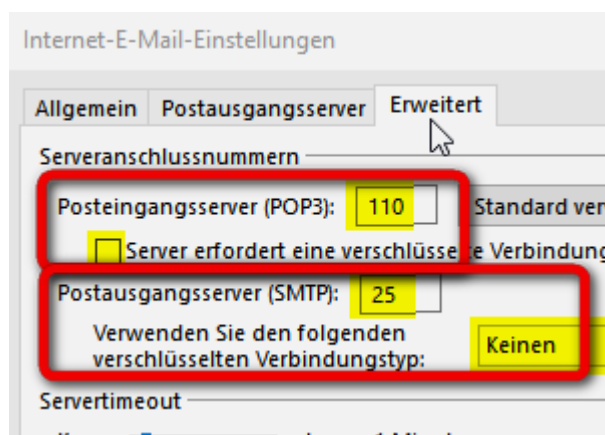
Internet-E-Mail-Einstellungen

Allgemein Postausgangsserver Erweitert

Serveranschlussnummern

Posteingangsserver (POP3): 110 Standard ver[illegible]

Server erfordert eine verschlüsse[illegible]e Verbindung

Postausgangsserver (SMTP): 25

Verwenden Sie den folgenden verschlüsselten Verbindungstyp: Keinen

Servertimeout